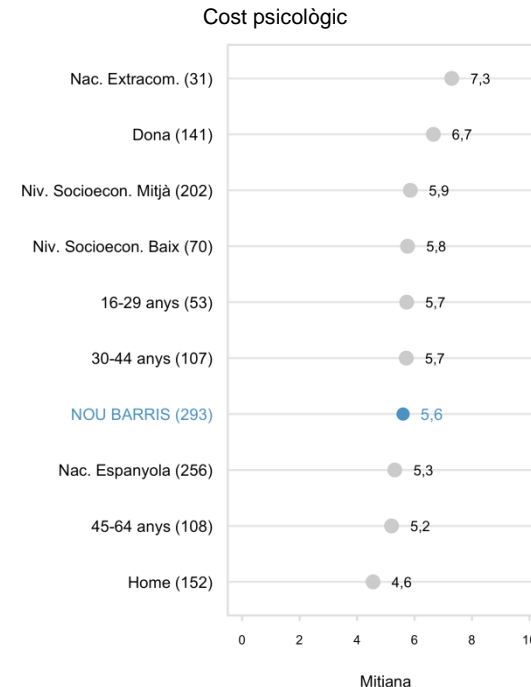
Cost psicològic

Nac. Extracom. (31) 7,3
Dona (141) 6,7
Niv. Socioecon. Mitjà (202) 5,9
Niv. Socioecon. Baix (70) 5,8
16-29 anys (53) 5,7
30-44 anys (107) 5,7
NOU BARRIS (293) 5,6
Nac. Espanyola (256) 5,3
45-64 anys (108) 5,2
Home (152) 4,6

0 2 4 6 8 10

Mitiana